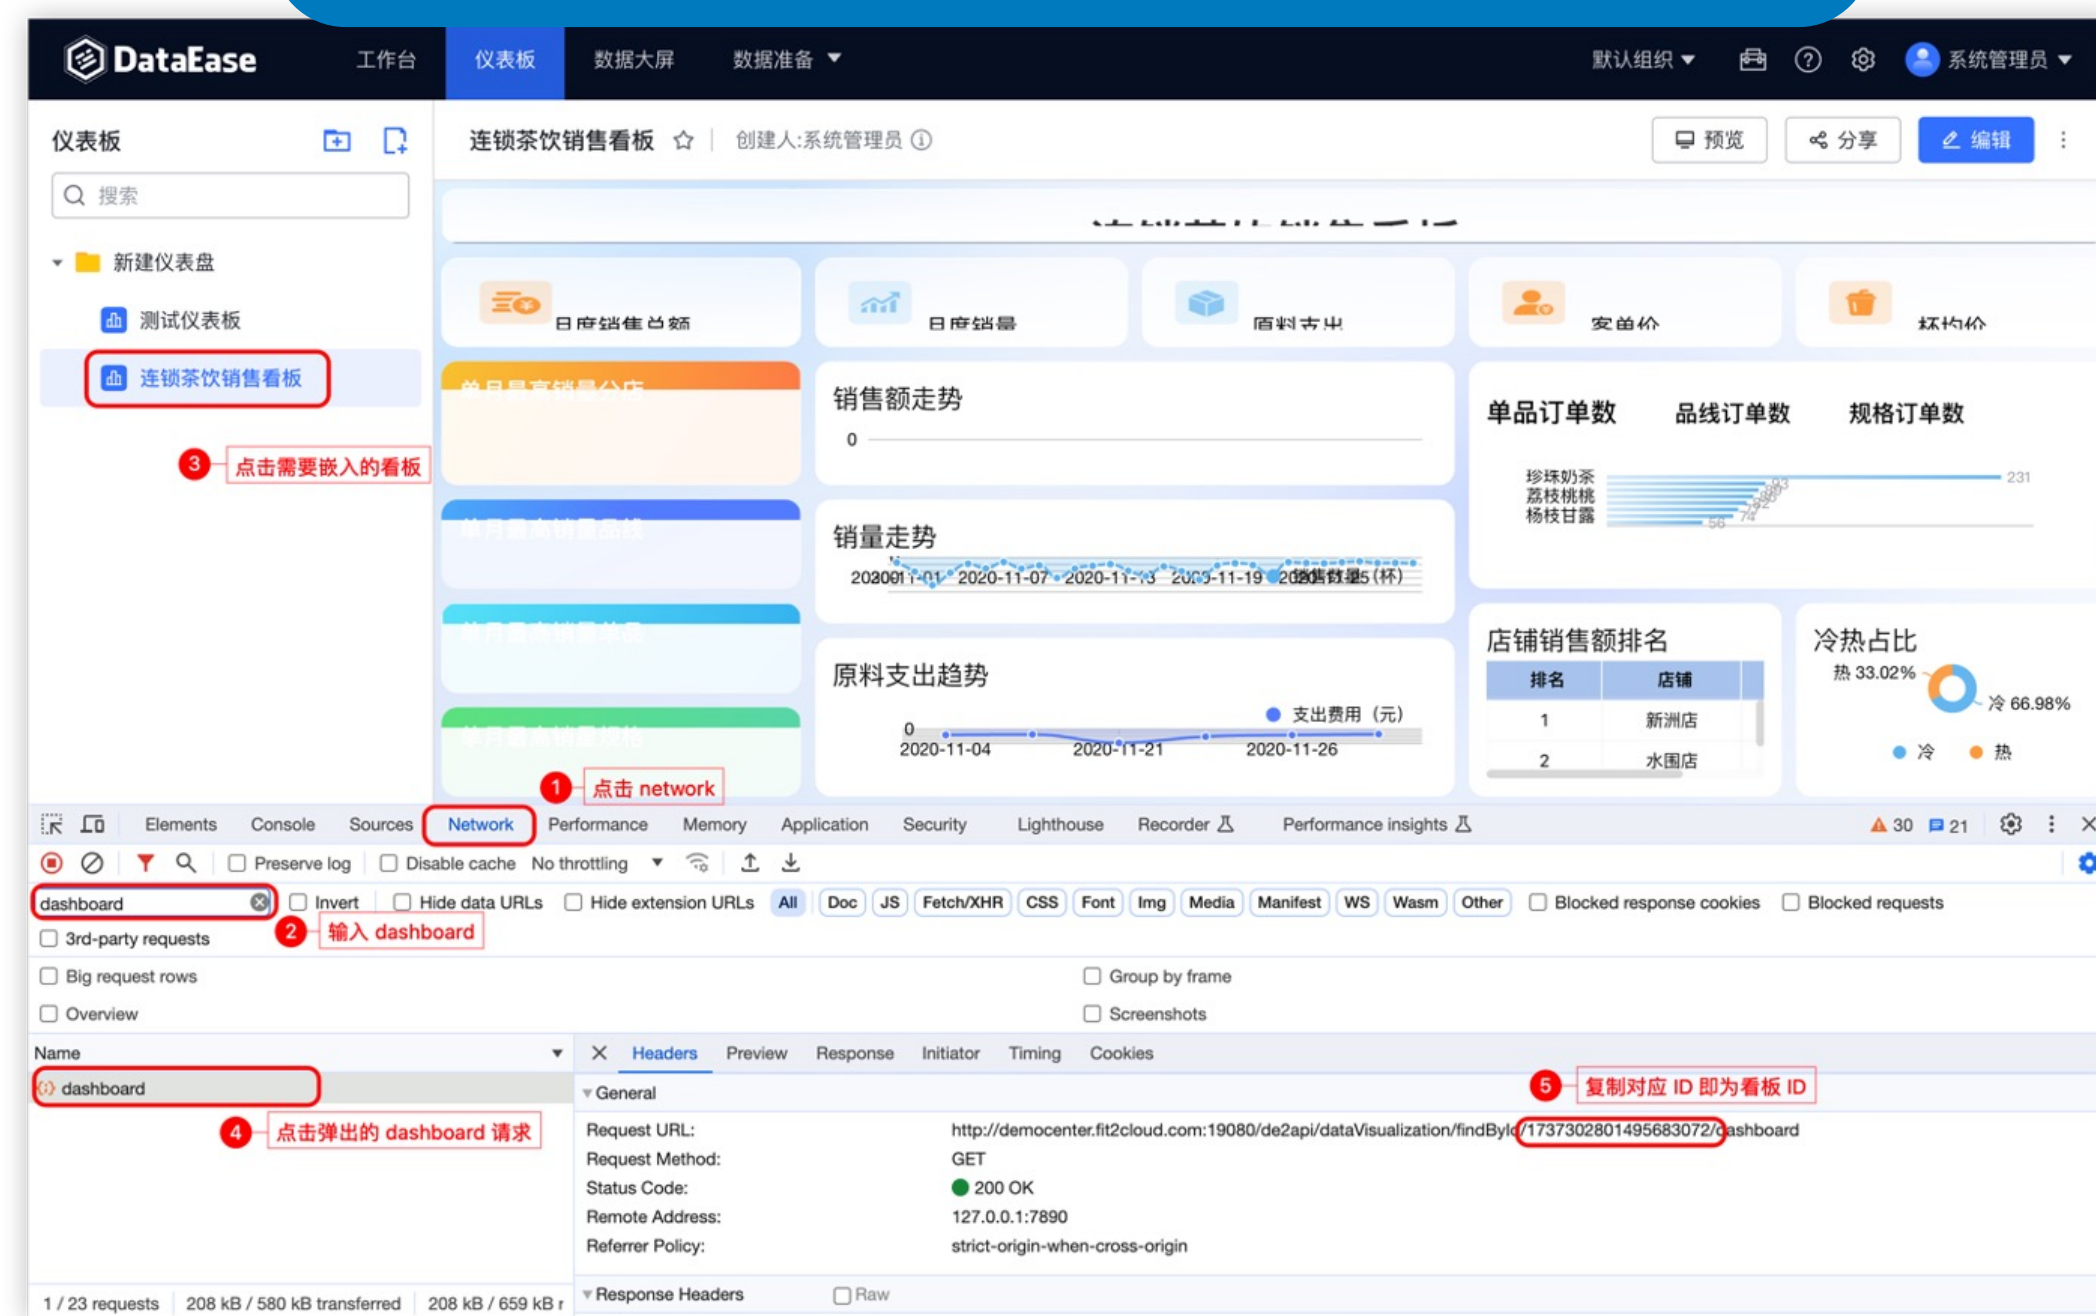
DataEase 工作台 仪表板 数据大屏 数据准备 默认组织 系统管理员

仪表板
搜索
新建仪表盘
测试仪表板
连锁茶饮销售看板
3 点击需要嵌入的看板

连锁茶饮销售看板 创建人:系统管理员 预览 分享 编辑

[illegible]
日度销售总额
日度销量
原料支出
客单价
坏均价
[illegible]

销售额走势
0
销量走势
2020-11-01 2020-11-07 2020-11-13 2020-11-19 2020-11-25 销售数量(杯)
原料支出趋势
支出费用（元）
0
2020-11-04 2020-11-21 2020-11-26

单品订单数 品线订单数 规格订单数
珍珠奶茶
荔枝桃桃
杨枝甘露
231
56

店铺销售额排名
| 排名 | 店铺 |
|---|---|
| 1 | 新洲店 |
| 2 | 水围店 |

冷热占比
热 33.02%
冷 66.98%
冷 热

1 点击 network

Elements Console Sources Network Performance Memory Application Security Lighthouse Recorder Performance insights 30 21
Preserve log Disable cache No throttling
dashboard Invert Hide data URLs Hide extension URLs All Doc JS Fetch/XHR CSS Font Img Media Manifest WS Wasm Other Blocked response cookies Blocked requests
3rd-party requests
2 输入 dashboard
Big request rows Group by frame
Overview Screenshots
Name
dashboard
4 点击弹出的 dashboard 请求
Headers Preview Response Initiator Timing Cookies
General
5 复制对应 ID 即为看板 ID
Request URL: http://democenter.fit2cloud.com:19080/de2api/dataVisualization/findById/1737302801495683072/dashboard
Request Method: GET
Status Code: 200 OK
Remote Address: 127.0.0.1:7890
Referrer Policy: strict-origin-when-cross-origin
Response Headers Raw
1 / 23 requests 208 kB / 580 kB transferred 208 kB / 659 kB r